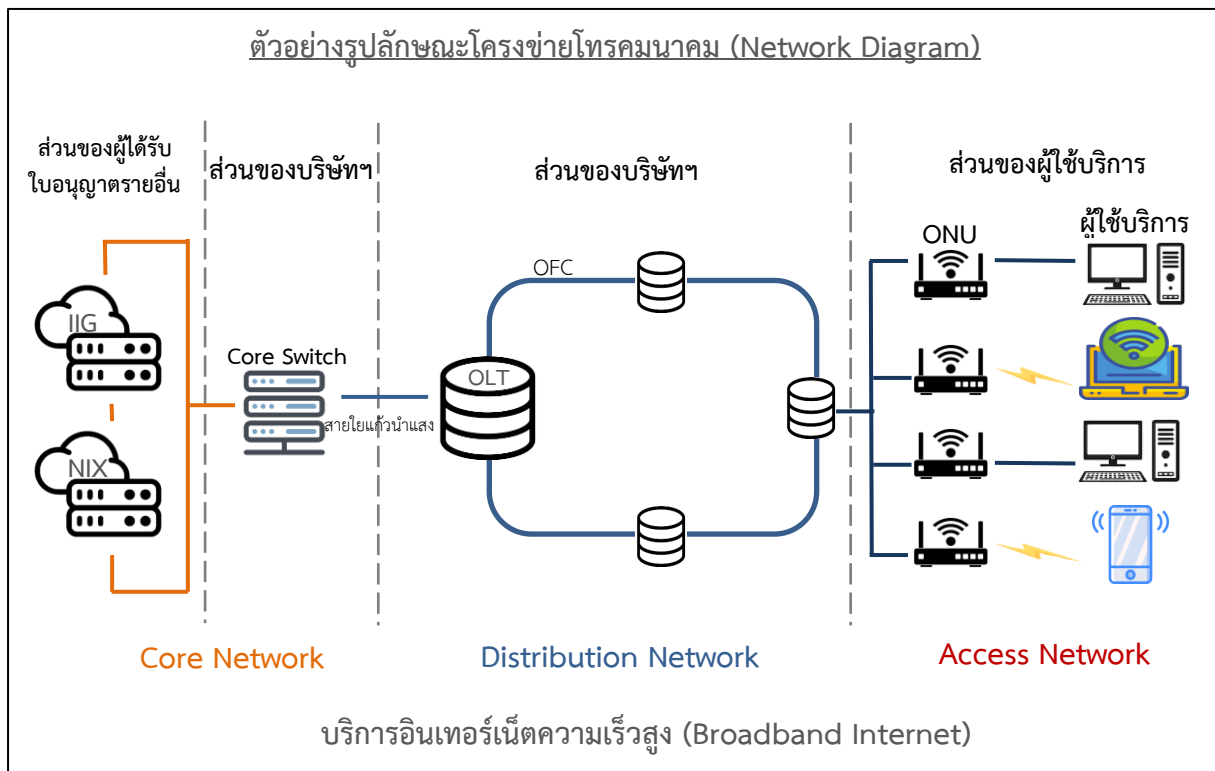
ตัวอย่างรูปลักษณะโครงข่ายโทรคมนาคม (Network Diagram)

ส่วนของผู้ได้รับใบอนุญาตรายอื่น

ส่วนของบริษัทฯ

ส่วนของบริษัทฯ

ส่วนของผู้ใช้บริการ

IIG

NIX

Core Switch

สายใยแก้วนำแสง

OFC

OLT

ONU

ผู้ใช้บริการ

Core Network

Distribution Network

Access Network

บริการอินเทอร์เน็ตความเร็วสูง (Broadband Internet)